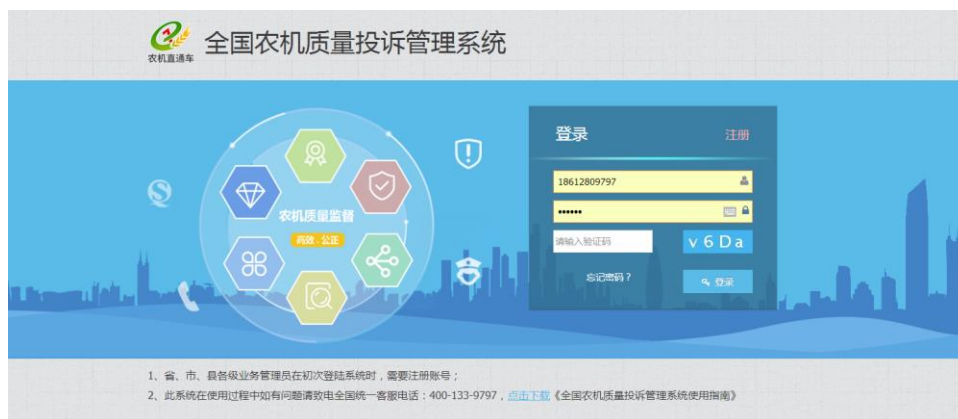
农机直通车
全国农机质量投诉管理系统

农机质量监督
高效 · 公正

登录
注册
18612809797
••••••
请输入验证码
v6Da
忘记密码？
登录

1、省、市、县各级业务管理员在初次登陆系统时，需要注册账号；
2、此系统在使用过程中如有问题请致电全国统一客服电话：400-133-9797，点击下载《全国农机质量投诉管理系统使用指南》